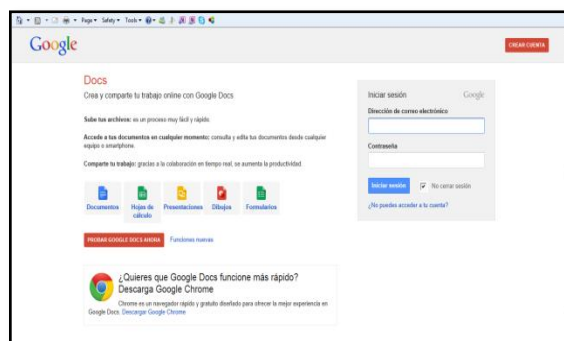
Page ▾ Safety ▾ Tools ▾

Google

CREAR CUENTA

Docs

Crea y comparte tu trabajo online con Google Docs

Sube tus archivos: es un proceso muy fácil y rápido.

Accede a tus documentos en cualquier momento: consulta y edita tus documentos desde cualquier equipo o smartphone.

Comparte tu trabajo: gracias a la colaboración en tiempo real, se aumenta la productividad.

Documentos Hojas de cálculo Presentaciones Dibujos Formularios

PROBAR GOOGLE DOCS AHORA Funciones nuevas

¿Quieres que Google Docs funcione más rápido? Descarga Google Chrome

Chrome es un navegador rápido y gratuito diseñado para ofrecer la mejor experiencia en Google Docs. Descargar Google Chrome

Iniciar sesión Google

Dirección de correo electrónico

Contraseña

Iniciar sesión No cerrar sesión

¿No puedes acceder a tu cuenta?